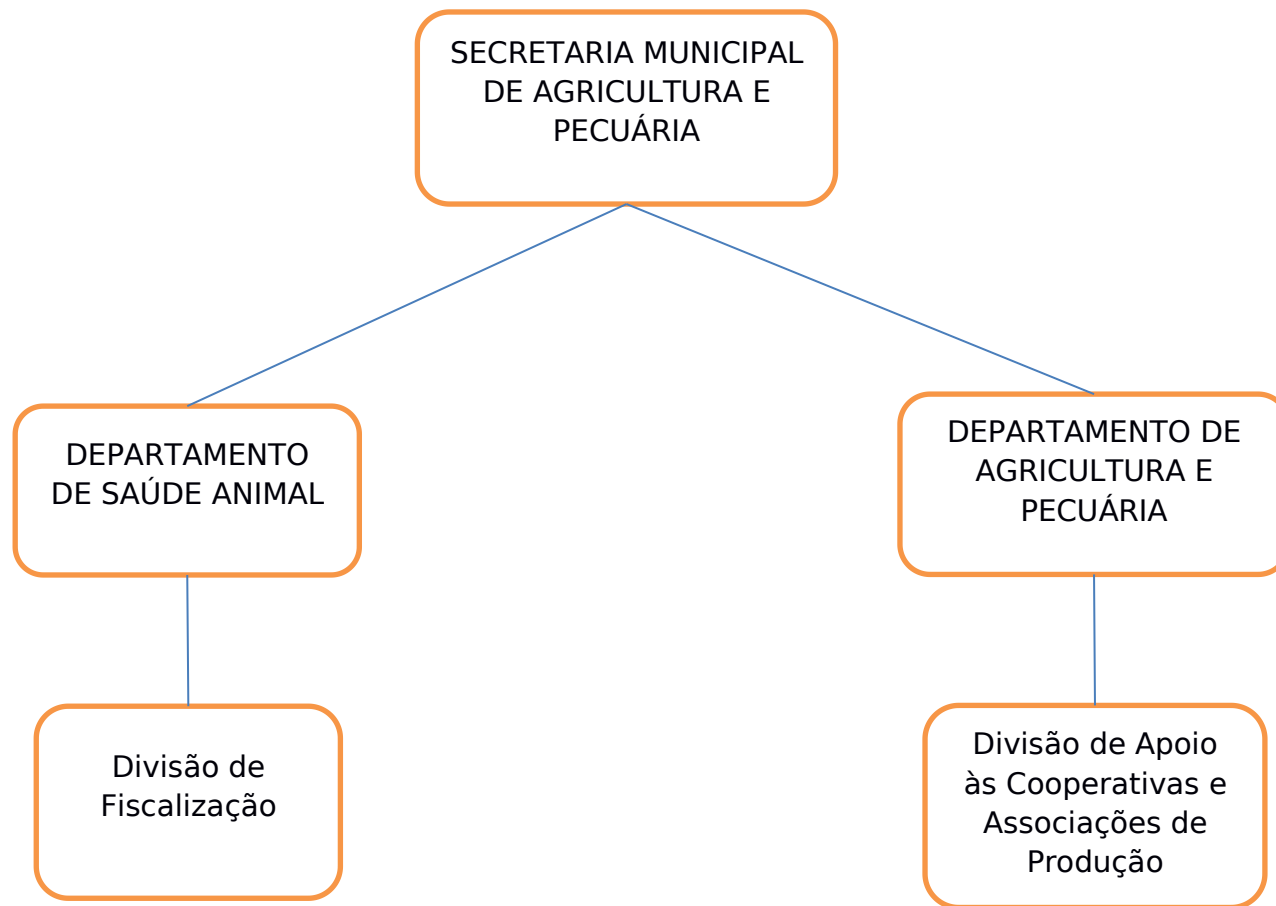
SECRETARIA MUNICIPAL DE AGRICULTURA E PECUÁRIA

DEPARTAMENTO DE SAÚDE ANIMAL

DEPARTAMENTO DE AGRICULTURA E PECUÁRIA

Divisão de Fiscalização

Divisão de Apoio às Cooperativas e Associações de Produção